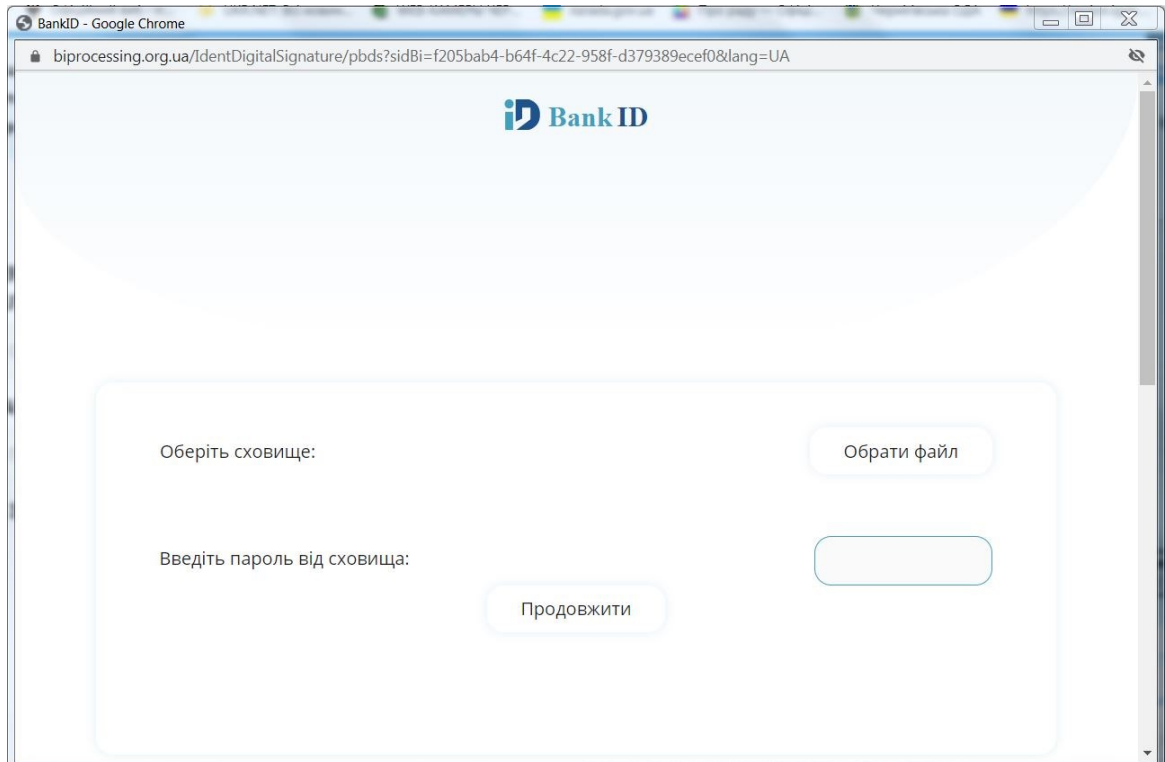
BankID - Google Chrome

biprocessing.org.ua/IdentDigitalSignature/pbds?sidBi=f205bab4-b64f-4c22-958f-d379389ecef0&lang=UA

iD Bank ID

Оберіть сховище:

Обрати файл

Введіть пароль від сховища:

Продовжити